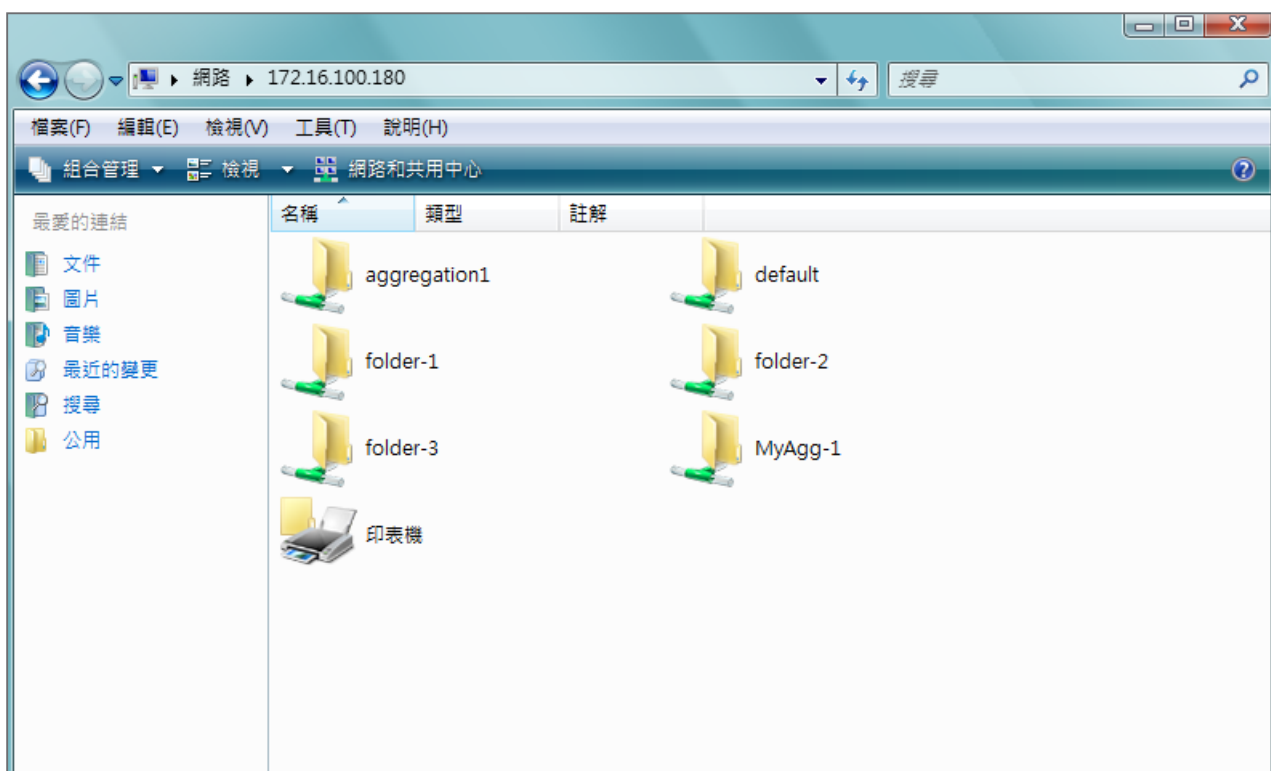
網路 ▸ 172.16.100.180

搜尋

檔案(F) 編輯(E) 檢視(V) 工具(T) 說明(H)

組合管理 ▾ 檢視 ▾ 網路和共用中心

最愛的連結

文件

圖片

音樂

最近的變更

搜尋

公用

名稱 類型 註解

aggregation1

default

folder-1

folder-2

folder-3

MyAgg-1

印表機